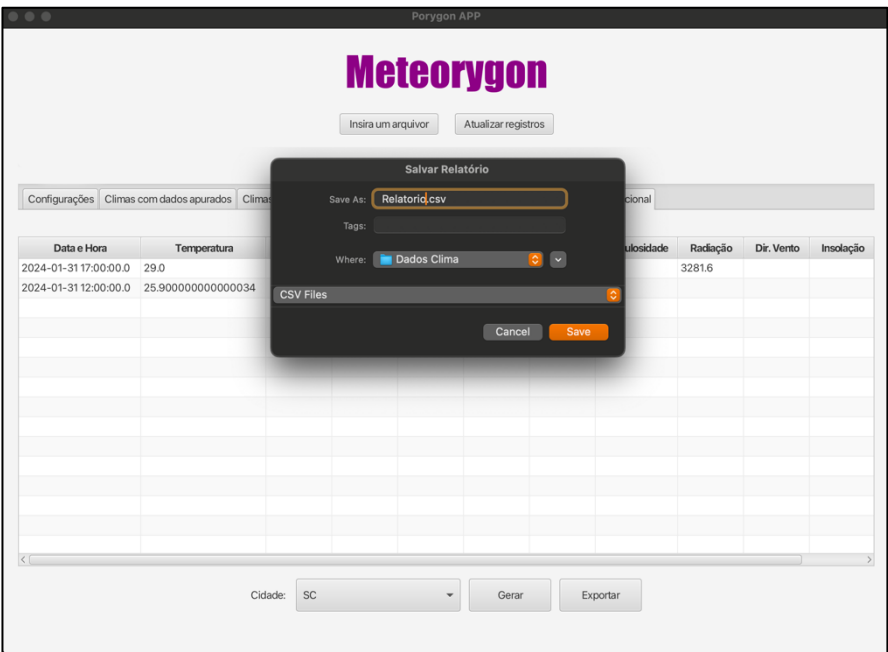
Porygon APP

Meteorygon

Insira um arquivo | Atualizar registros

Configurações | Climas com dados apurados | Climas

cional

Salvar Relatório

Save As: Relatorio.csv

Tags:

Where: Dados Clima

CSV Files

Cancel | Save

| Data e Hora | Temperatura | | | | | ulosidade | Radiação | Dir. Vento | Insolação |
|---|---|---|---|---|---|---|---|---|---|
| 2024-01-31 17:00:00.0 | 29.0 | | | | | | 3281.6 | | |
| 2024-01-31 12:00:00.0 | 25.900000000000034 | | | | | | | | |

Cidade: SC

Gerar | Exportar